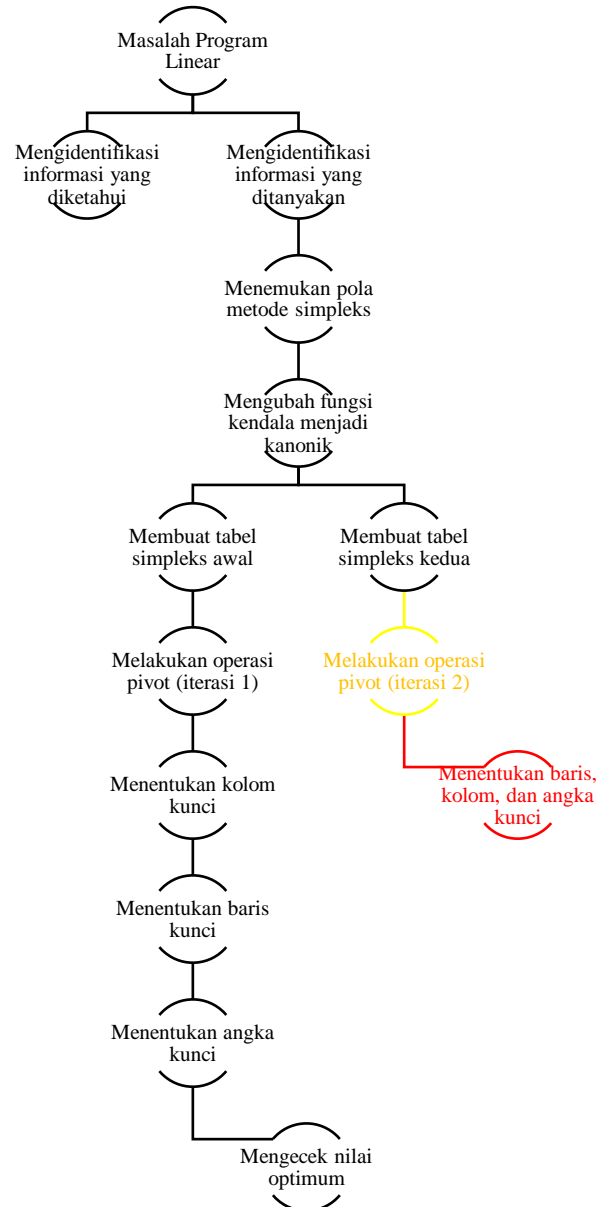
Masalah Program Linear

Mengidentifikasi informasi yang diketahui

Mengidentifikasi informasi yang ditanyakan

Menemukan pola metode simpleks

Mengubah fungsi kendala menjadi kanonik

Membuat tabel simpleks awal

Membuat tabel simpleks kedua

Melakukan operasi pivot (iterasi 1)

Melakukan operasi pivot (iterasi 2)

Menentukan baris, kolom, dan angka kunci

Menentukan kolom kunci

Menentukan baris kunci

Menentukan angka kunci

Mengecek nilai optimum